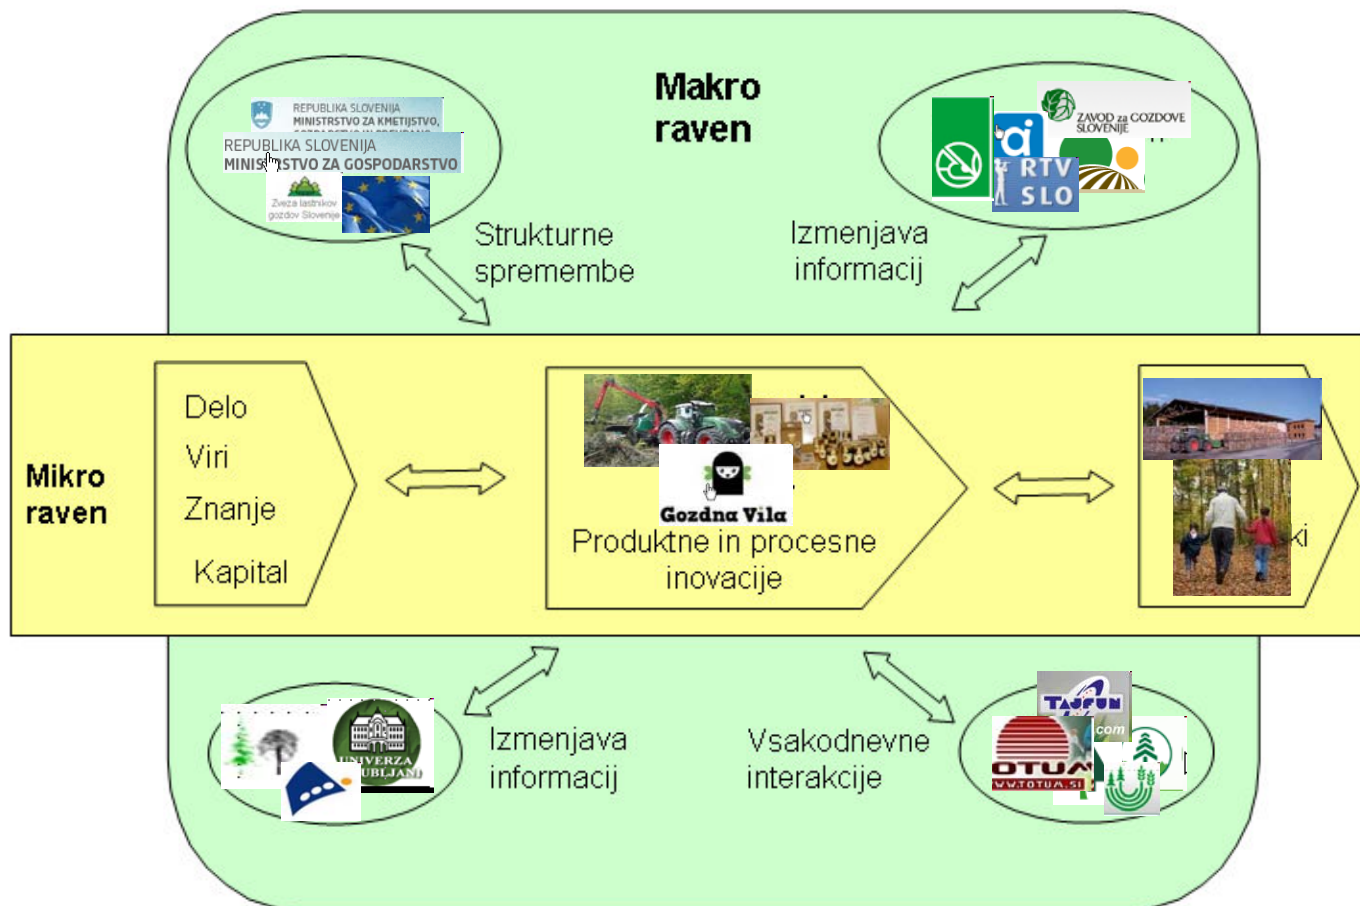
Makro raven

REPUBLIKA SLOVENIJA
MINISTRSTVO ZA KMETIJSTVO, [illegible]

REPUBLIKA SLOVENIJA
MINIS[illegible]STVO ZA GOSPODARSTVO

Zveza lastnikov gozdov Slovenije

ZAVOD za GOZDOVE SLOVENIJE

RTV SLO

Strukturne spremembe

Izmenjava informacij

Mikro raven

Delo
Viri
Znanje
Kapital

Gozdna Vila

Produktne in procesne inovacije

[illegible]ki

Izmenjava informacij

UNIVERZA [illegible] LJUBLJANI

Vsakodnevne interakcije

TAJFUN
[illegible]com
OTUM
WWW.OTUM.SI